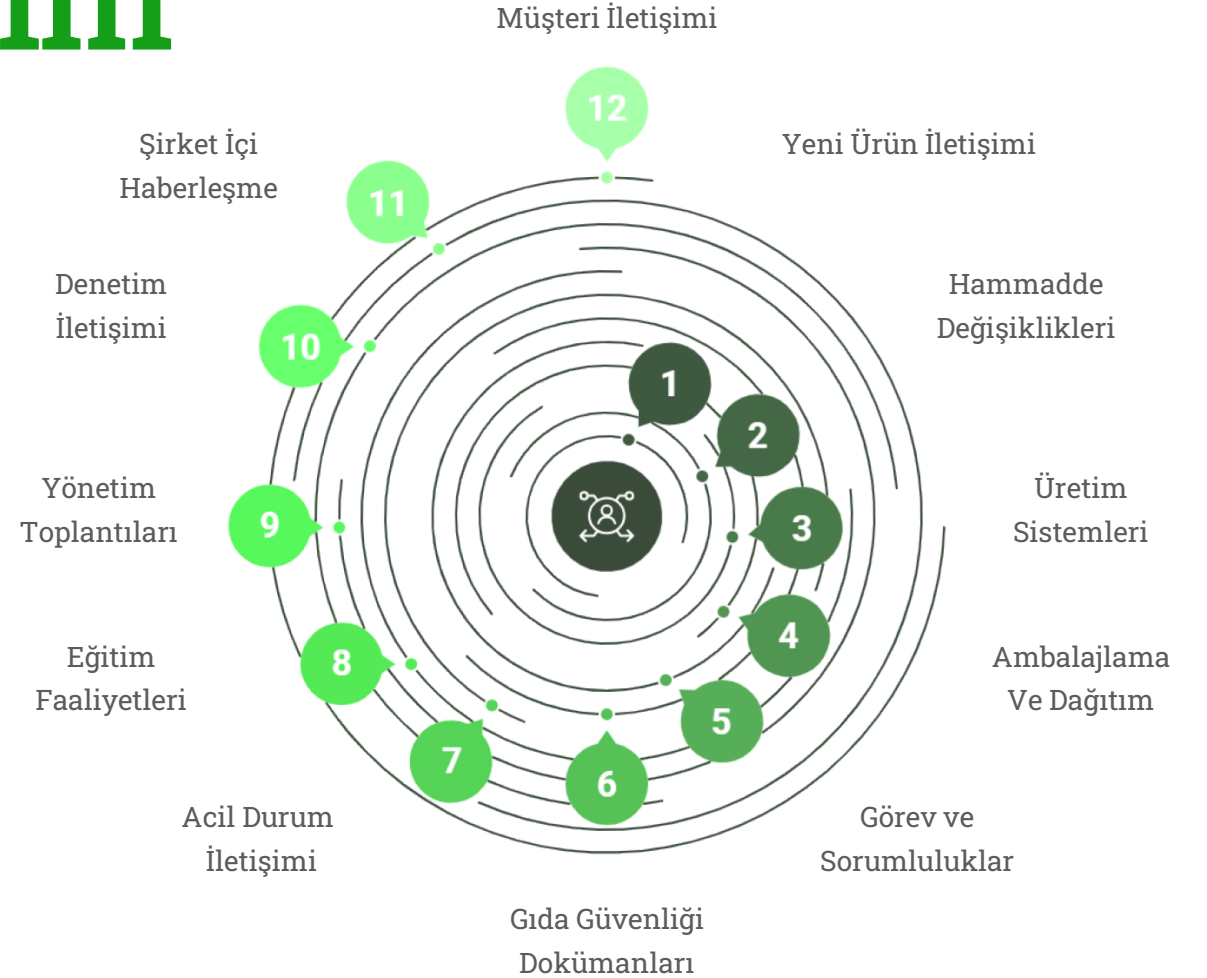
Müşteri İletişimi

12

Yeni Ürün İletişimi

Şirket İçi Haberleşme

11

Denetim İletişimi

10

Hammadde Değişiklikleri

1

2

Yönetim Toplantıları

9

Üretim Sistemleri

3

4

Eğitim Faaliyetleri

8

Ambalajlama Ve Dağıtım

5

7

6

Acil Durum İletişimi

Görev ve Sorumluluklar

Gıda Güvenliği Dokümanları